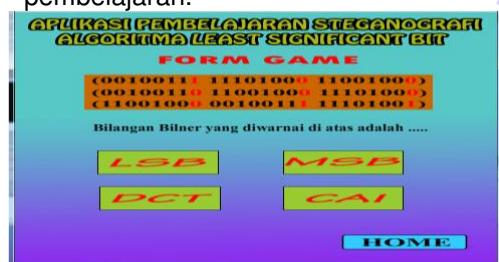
pembelajaran.

APLIKASI PEMBELAJARAN STEGANOGRAFI ALGORITMA LEAST SIGNIFICANT BIT

FORM GAME

(00100111 11101000 11001000)
(00100110 11001000 11101000)
(11001000 00100111 11101001)

Bilangan Bilner yang diwarnai di atas adalah .....

LSB

MSB

DCT

CAI

HOME